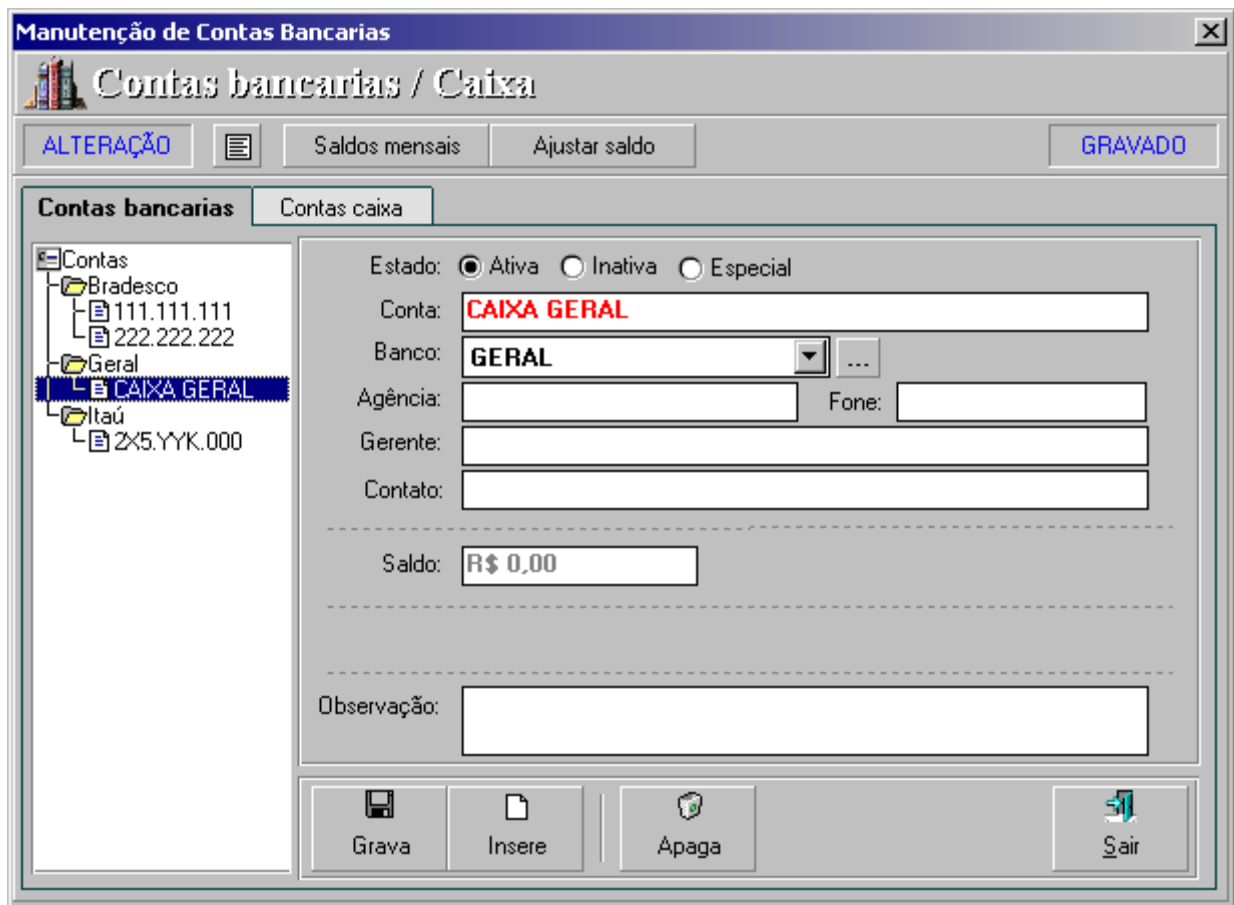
Manutenção de Contas Bancarias

Contas bancarias / Caixa

ALTERAÇÃO | Saldos mensais | Ajustar saldo | GRAVADO

Contas bancarias | Contas caixa

Contas
Bradesco
111.111.111
222.222.222
Geral
CAIXA GERAL
Itaú
2X5.YYK.000

Estado: Ativa Inativa Especial
Conta: CAIXA GERAL
Banco: GERAL ...
Agência:
Fone:
Gerente:
Contato:
Saldo: R$ 0,00
Observação:

Grava
Insere
Apaga
Sair